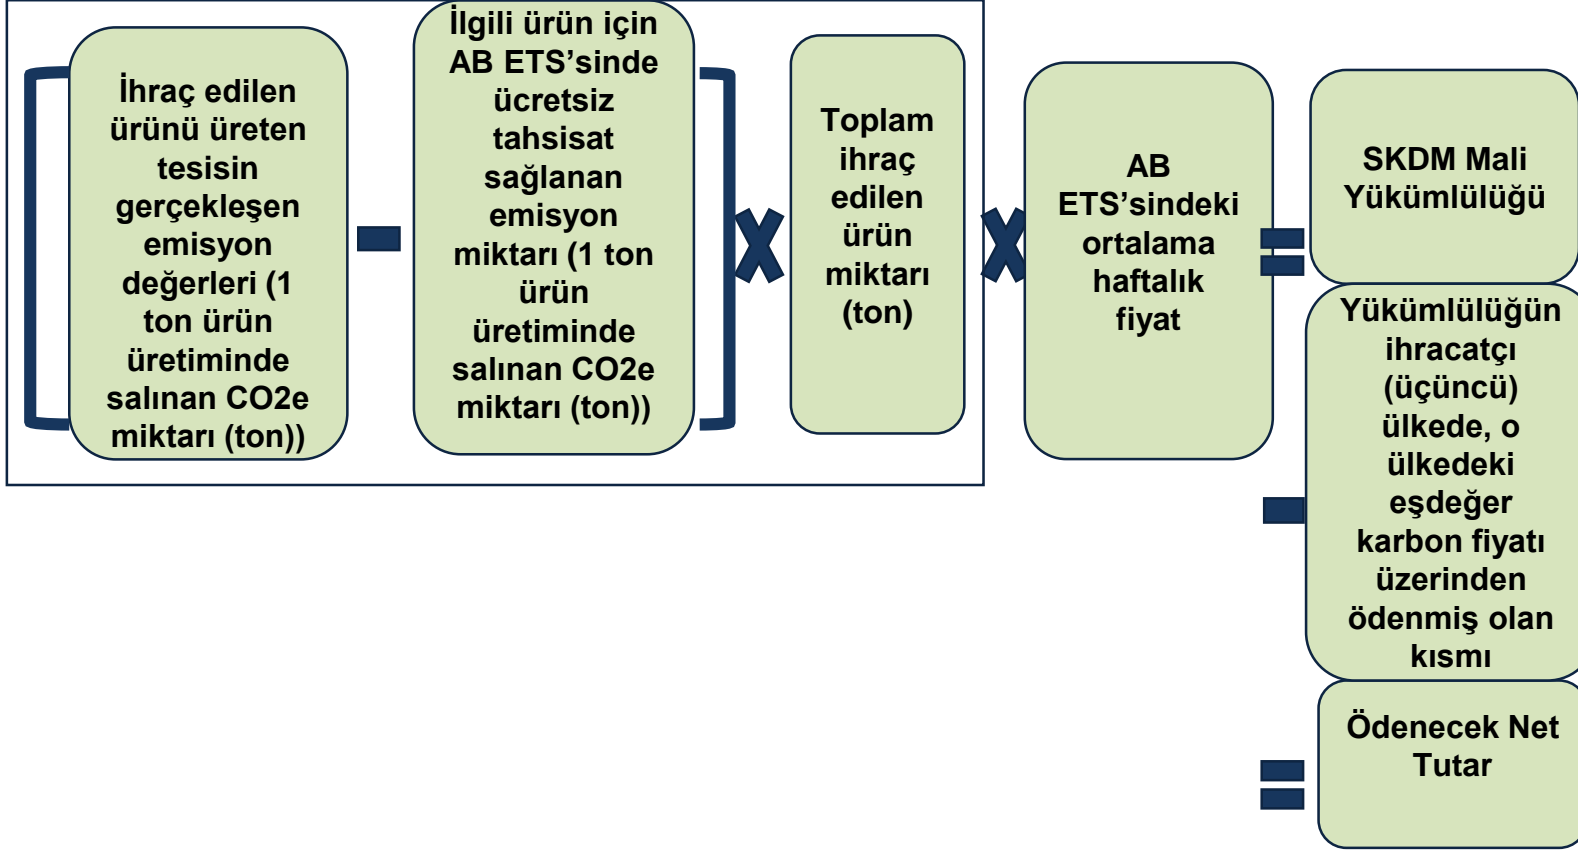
İhraç edilen ürünü üreten tesisin gerçekleşen emisyon değerleri (1 ton ürün üretiminde salınan CO2e miktarı (ton))

İlgili ürün için AB ETS'sinde ücretsiz tahsisat sağlanan emisyon miktarı (1 ton ürün üretiminde salınan CO2e miktarı (ton))

Toplam ihraç edilen ürün miktarı (ton)

AB ETS'sindeki ortalama haftalık fiyat

SKDM Mali Yükümlülüğü

Yükümlülüğün ihracatçı (üçüncü) ülkede, o ülkedeki eşdeğer karbon fiyatı üzerinden ödenmiş olan kısmı

Ödenecek Net Tutar